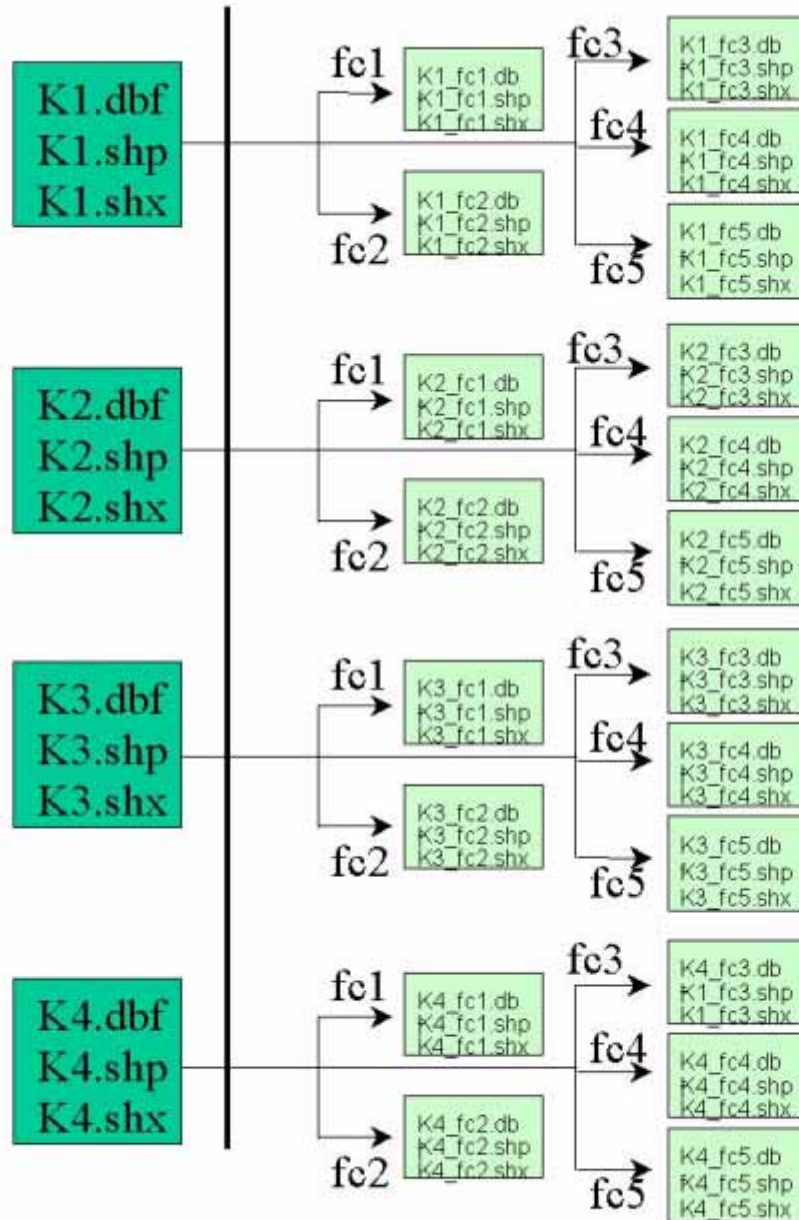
K1.dbf
K1.shp
K1.shx

fc1

K1_fc1.db
K1_fc1.shp
K1_fc1.shx

fc2

K1_fc2.db
K1_fc2.shp
K1_fc2.shx

fc3

K1_fc3.db
K1_fc3.shp
K1_fc3.shx

fc4

K1_fc4.db
K1_fc4.shp
K1_fc4.shx

fc5

K1_fc5.db
K1_fc5.shp
K1_fc5.shx

K2.dbf
K2.shp
K2.shx

fc1

K2_fc1.db
K2_fc1.shp
K2_fc1.shx

fc2

K2_fc2.db
K2_fc2.shp
K2_fc2.shx

fc3

K2_fc3.db
K2_fc3.shp
K2_fc3.shx

fc4

K2_fc4.db
K2_fc4.shp
K2_fc4.shx

fc5

K2_fc5.db
K2_fc5.shp
K2_fc5.shx

K3.dbf
K3.shp
K3.shx

fc1

K3_fc1.db
K3_fc1.shp
K3_fc1.shx

fc2

K3_fc2.db
K3_fc2.shp
K3_fc2.shx

fc3

K3_fc3.db
K3_fc3.shp
K3_fc3.shx

fc4

K3_fc4.db
K3_fc4.shp
K3_fc4.shx

fc5

K3_fc5.db
K3_fc5.shp
K3_fc5.shx

K4.dbf
K4.shp
K4.shx

fc1

K4_fc1.db
K4_fc1.shp
K4_fc1.shx

fc2

K4_fc2.db
K4_fc2.shp
K4_fc2.shx

fc3

K4_fc3.db
K1_fc3.shp
K1_fc3.shx

fc4

K4_fc4.db
K4_fc4.shp
K4_fc4.shx

fc5

K4_fc5.db
K4_fc5.shp
K4_fc5.shx